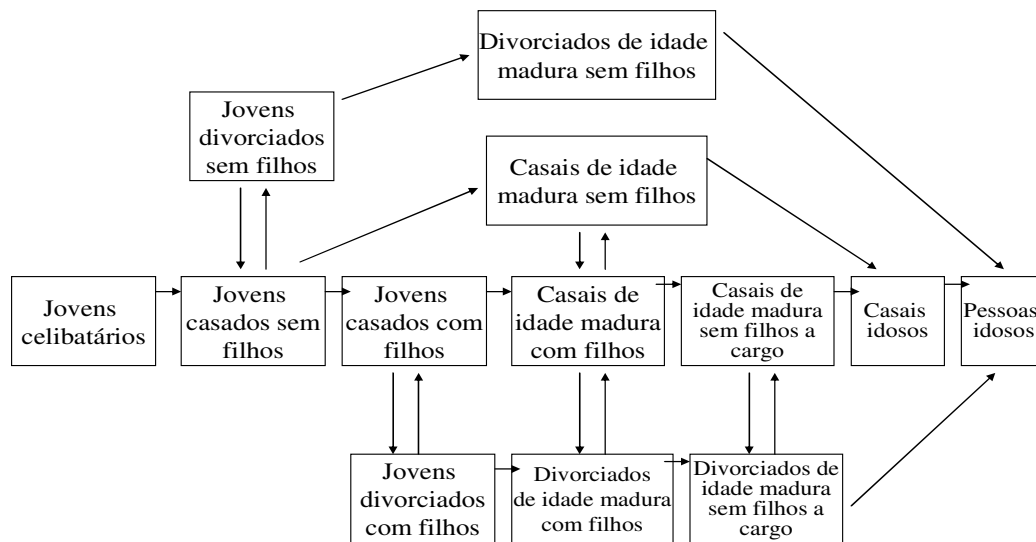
Divorciados de idade madura sem filhos

Jovens divorciados sem filhos

Casais de idade madura sem filhos

Jovens celibatários

Jovens casados sem filhos

Jovens casados com filhos

Casais de idade madura com filhos

Casais de idade madura sem filhos a cargo

Casais idosos

Pessoas idosos

Jovens divorciados com filhos

Divorciados de idade madura com filhos

Divorciados de idade madura sem filhos a cargo